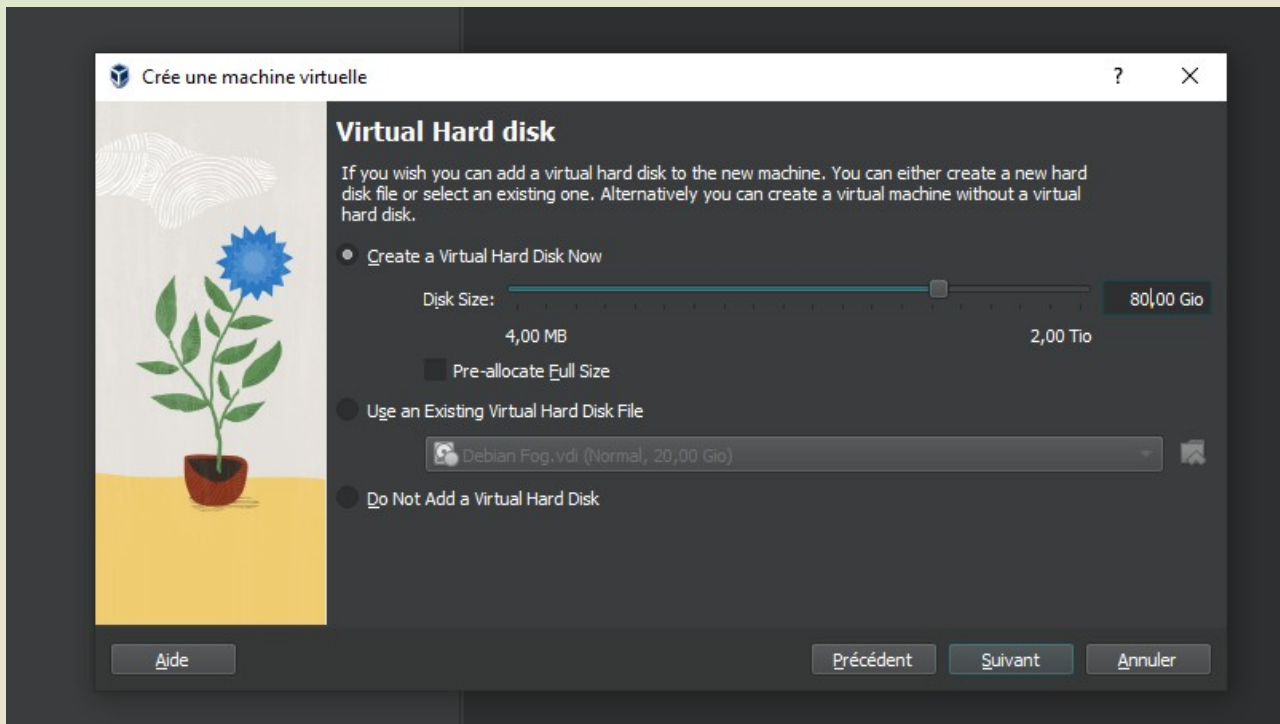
Crée une machine virtuelle

?

×

Virtual Hard disk

If you wish you can add a virtual hard disk to the new machine. You can either create a new hard disk file or select an existing one. Alternatively you can create a virtual machine without a virtual hard disk.

Create a Virtual Hard Disk Now

Disk Size:

80,00 Gio

4,00 MB

2,00 Tio

Pre-allocate Full Size

Use an Existing Virtual Hard Disk File

Debian Fog.vdi (Normal, 20,00 Gio)

Do Not Add a Virtual Hard Disk

Aide

Précédent

Suivant

Annuler